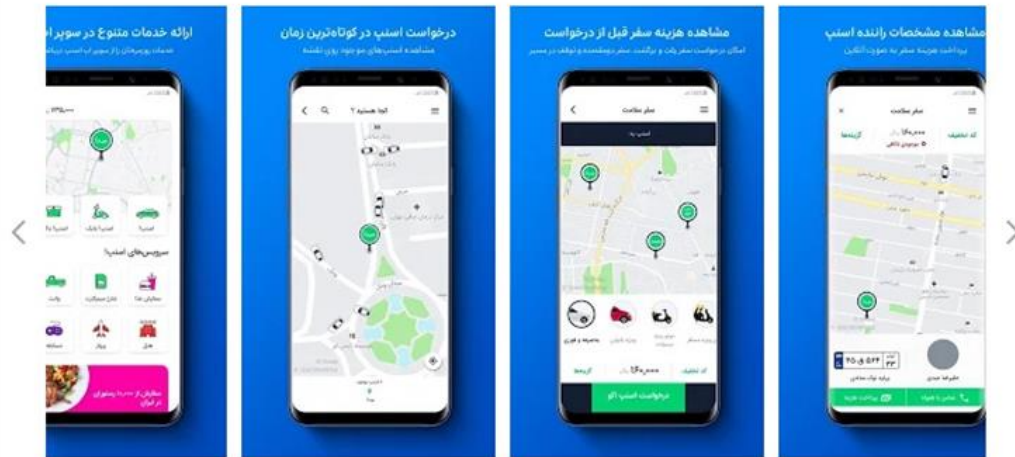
ارائه خدمات متنوع در سوپر ا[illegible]

درخواست اسنپ در کوتاه‌ترین زمان

مشاهده اسنپ‌های موجود روی نقشه

مشاهده هزینه سفر قبل از درخواست

امکان درخواست سفر رفت و برگشت، سفر دومقصده و توقف در مسیر

مشاهده مشخصات راننده اسنپ

پرداخت هزینه سفر به صورت آنلاین

سرویس‌های اسنپ!

اسنپ

اسنپ بایک

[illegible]

سفر سلامت

درخواست اسنپ اکو

کد تخفیف

گزینه‌ها

۱۴۰,۰۰۰ ریال

پرداخت هزینه

تماس با راننده

علیرضا حیدری

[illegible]